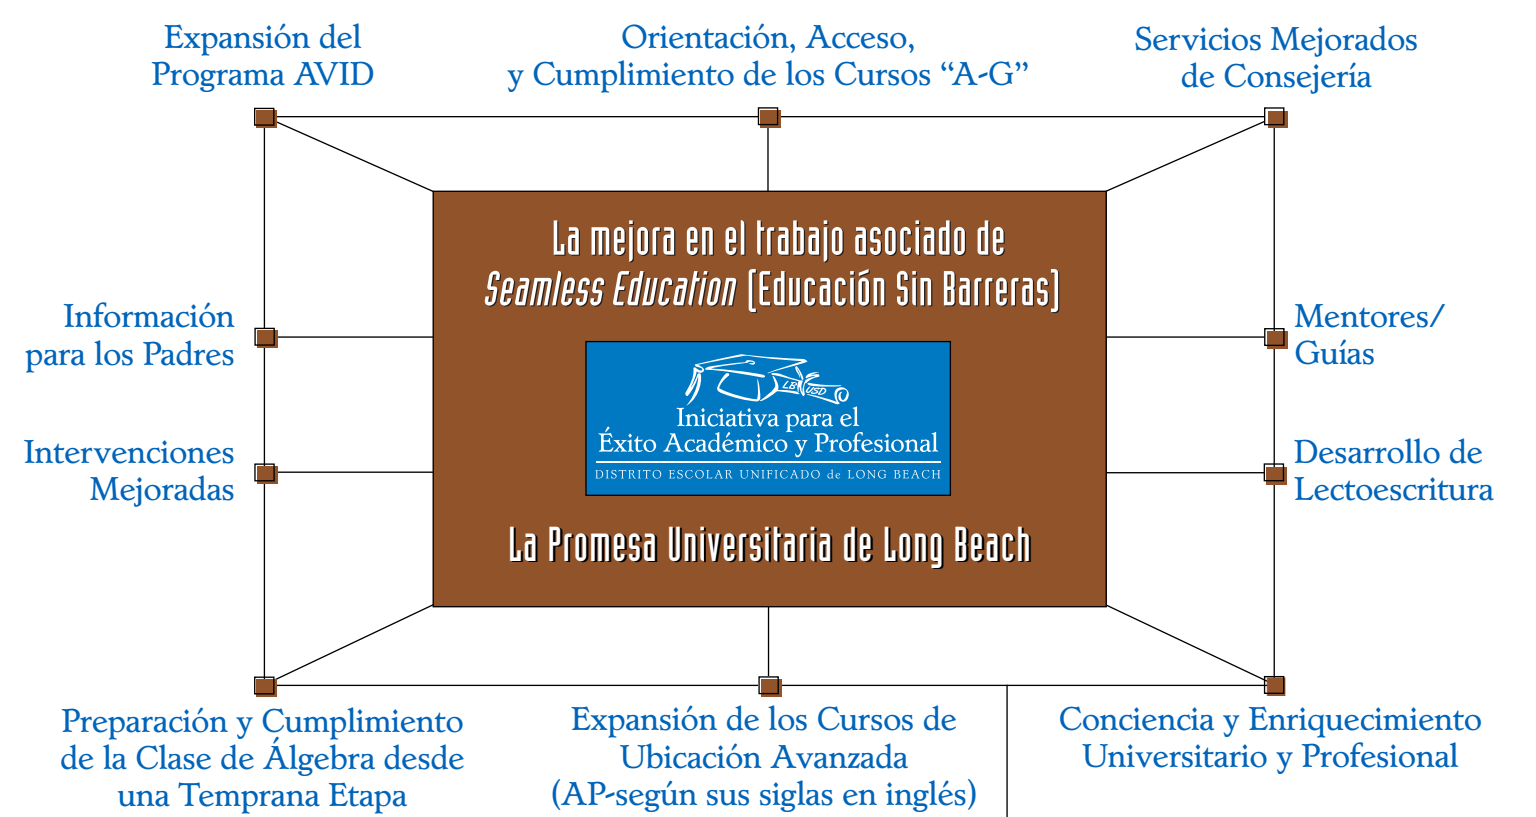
Expansión del Programa AVID

Orientación, Acceso, y Cumplimiento de los Cursos “A-G”

Servicios Mejorados de Consejería

La mejora en el trabajo asociado de *Seamless Education* (Educación Sin Barreras)

Información para los Padres

Mentores/ Guías

LB USD

Iniciativa para el Éxito Académico y Profesional

DISTRITO ESCOLAR UNIFICADO de LONG BEACH

Intervenciones Mejoradas

Desarrollo de Lectoescritura

La Promesa Universitaria de Long Beach

Preparación y Cumplimiento de la Clase de Álgebra desde una Temprana Etapa

Expansión de los Cursos de Ubicación Avanzada (AP-según sus siglas en inglés)

Conciencia y Enriquecimiento Universitario y Profesional